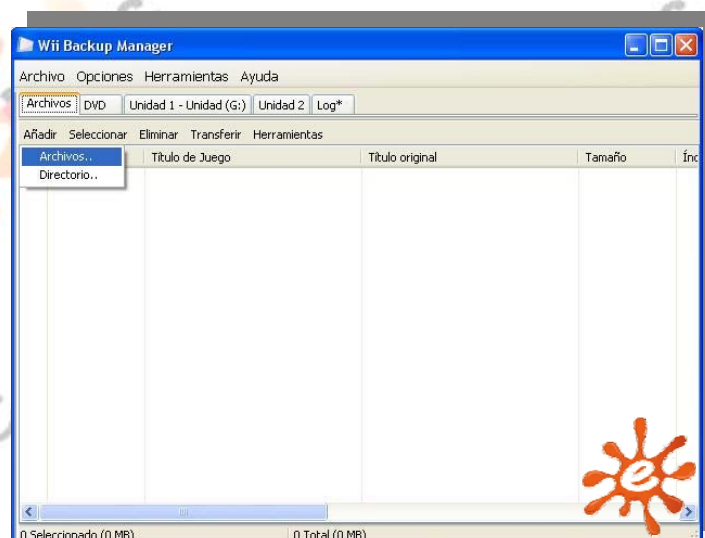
Wii Backup Manager

Archivo Opciones Herramientas Ayuda

Archivos DVD Unidad 1 - Unidad (G:) Unidad 2 Log*

Añadir Seleccionar Eliminar Transferir Herramientas

Archivos..
Directorio..

| Título de Juego | Título original | Tamaño | Índ |
|---|---|---|---|

0 Seleccionado (0 MB) 0 Total (0 MB)